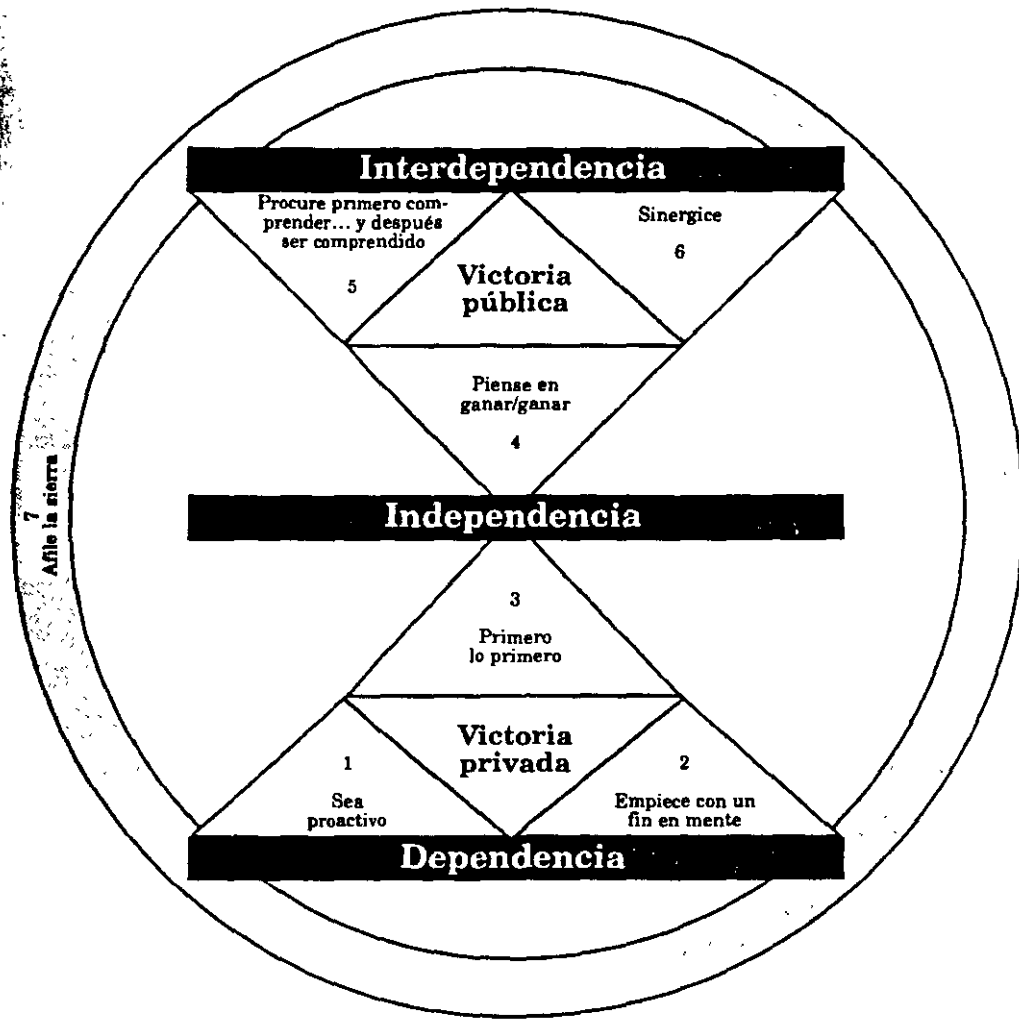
Interdependencia

Procure primero comprender... y después ser comprendido

5

Victoria pública

Sinergice

6

Piense en ganar/ganar

4

7
Afile la sierra

Independencia

3

Primero lo primero

Victoria privada

1

Sea proactivo

2

Empiece con un fin en mente

Dependencia